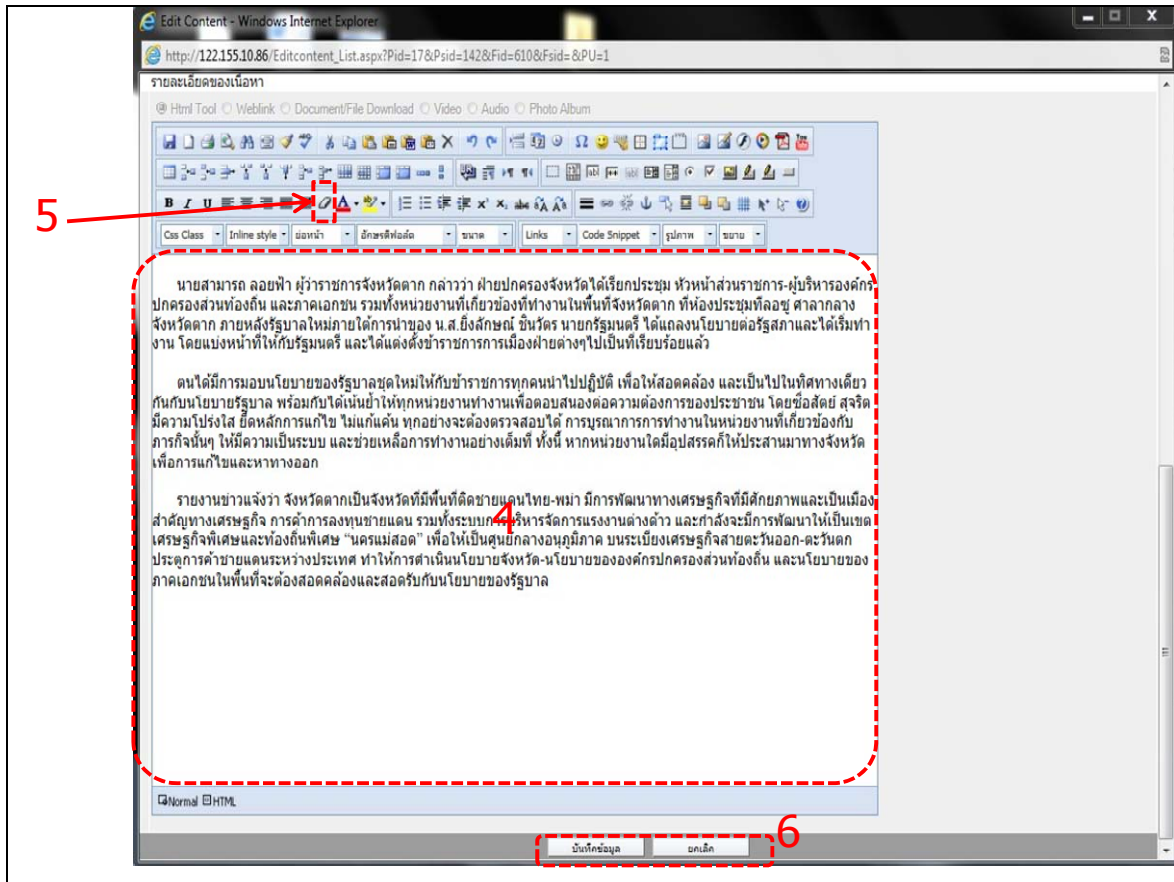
Edit Content - Windows Internet Explorer

http://122.155.10.86/Editcontent_List.aspx?Pid=17&Psid=142&Fid=610&Fsid=&PU=1

รายละเอียดของเนื้อหา

Html Tool  Weblink  Document/File Download  Video  Audio  Photo Album

5

Css Class  Inline style  ย่อหน้า  อักษรศิลป์  ขนาด  Links  Code Snippet  รูปภาพ  ขยาย

นายสามารถ ลอยฟ้า ผู้ว่าราชการจังหวัดตาก กล่าวว่า ฝ่ายปกครองจังหวัดได้เรียกประชุม หัวหน้าส่วนราชการ-ผู้บริหารองค์กรปกครองส่วนท้องถิ่น และภาคเอกชน รวมทั้งหน่วยงานที่เกี่ยวข้องที่ทำงานในพื้นที่จังหวัดตาก ที่ห้องประชุมทีลอซู ศาลากลางจังหวัดตาก ภายหลังรัฐบาลใหม่ภายใต้การนำของ น.ส.ยิ่งลักษณ์ ชินวัตร นายกรัฐมนตรี ได้แถลงนโยบายต่อรัฐสภาและได้เริ่มทำงาน โดยแบ่งหน้าที่ให้กับรัฐมนตรี และได้แต่งตั้งข้าราชการการเมืองฝ่ายต่างๆไปเป็นที่เรียบร้อยแล้ว

ตนได้มีการมอบนโยบายของรัฐบาลชุดใหม่ให้กับข้าราชการทุกคนนำไปปฏิบัติ เพื่อให้สอดคล้อง และเป็นไปในทิศทางเดียวกันกับนโยบายรัฐบาล พร้อมกับได้เน้นย้ำให้ทุกหน่วยงานทำงานเพื่อตอบสนองต่อความต้องการของประชาชน โดยซื่อสัตย์ สุจริต มีความโปร่งใส ยึดหลักการแก้ไข ไม่แก้แค้น ทุกอย่างจะต้องตรวจสอบได้ การบูรณาการการทำงานในหน่วยงานที่เกี่ยวข้องกับภารกิจนั้นๆ ให้มีความเป็นระบบ และช่วยเหลือการทำงานอย่างเต็มที่ ทั้งนี้ หากหน่วยงานใดมีอุปสรรคก็ให้ประสานมาทางจังหวัดเพื่อการแก้ไขและหาทางออก

รายงานข่าวแจ้งว่า จังหวัดตากเป็นจังหวัดที่มีพื้นที่ติดชายแดนไทย-พม่า มีการพัฒนาทางเศรษฐกิจที่มีศักยภาพและเป็นเมืองสำคัญทางเศรษฐกิจ การค้าการลงทุนชายแดน รวมทั้งระบบการบริหารจัดการแรงงานต่างด้าว และกำลังจะมีการพัฒนาให้เป็นเขตเศรษฐกิจพิเศษและท้องถิ่นพิเศษ "นครแม่สอด" เพื่อให้เป็นศูนย์กลางอนุภูมิภาค บนระเบียงเศรษฐกิจสายตะวันออก-ตะวันตก ประตูการค้าชายแดนระหว่างประเทศ ทำให้การดำเนินนโยบายจังหวัด-นโยบายขององค์กรปกครองส่วนท้องถิ่น และนโยบายของภาคเอกชนในพื้นที่จะต้องสอดคล้องและสอดรับกับนโยบายของรัฐบาล

4

Normal HTML

บันทึกข้อมูล  ยกเลิก

6